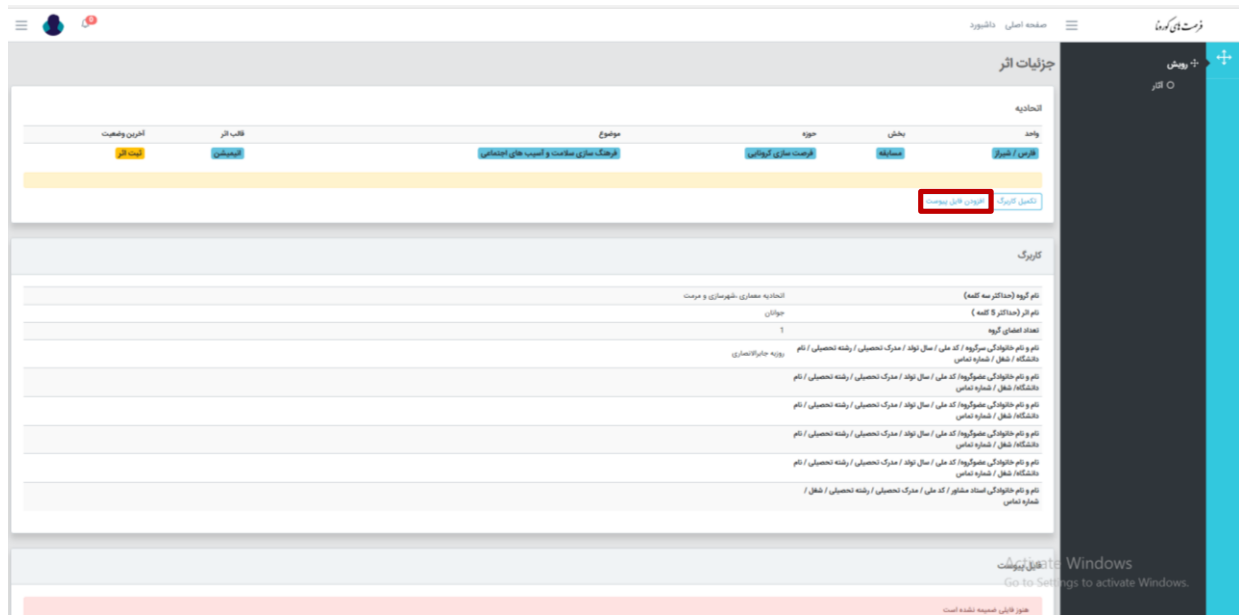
فرصت‌های کرونا
صفحه اصلی داشبورد

رویش
آثار

جزئیات اثر

اتحادیه

| واحد | بخش | حوزه | موضوع | قالب اثر | آخرین وضعیت |
|---|---|---|---|---|---|
| فارس / شیراز | مسابقه | فرصت سازی کرونایی | فرهنگ سازی سلامت و آسیب های اجتماعی | انیمیشن | ثبت اثر |

تکمیل کاربرگ
افزودن فایل پیوست

کاربرگ

| | |
|---|---|
| نام گروه (حداکثر سه کلمه) | اتحادیه معماری ،شهرسازی و مرمت |
| نام اثر (حداکثر 5 کلمه ) | جوانان |
| تعداد اعضای گروه | 1 |
| نام و نام خانوادگی سرگروه / کد ملی / سال تولد / مدرک تحصیلی / رشته تحصیلی / نام دانشگاه / شغل / شماره تماس | روزبه جابرالانصاری |
| نام و نام خانوادگی عضوگروه/ کد ملی / سال تولد / مدرک تحصیلی / رشته تحصیلی / نام دانشگاه/ شغل/ شماره تماس | |
| نام و نام خانوادگی عضوگروه/ کد ملی / سال تولد / مدرک تحصیلی / رشته تحصیلی / نام دانشگاه/ شغل/ شماره تماس | |
| نام و نام خانوادگی عضوگروه/ کد ملی / سال تولد / مدرک تحصیلی / رشته تحصیلی / نام دانشگاه/ شغل/ شماره تماس | |
| نام و نام خانوادگی عضوگروه/ کد ملی / سال تولد / مدرک تحصیلی / رشته تحصیلی / نام دانشگاه/ شغل/ شماره تماس | |
| نام و نام خانوادگی استاد مشاور / کد ملی / مدرک تحصیلی / رشته تحصیلی / شغل / شماره تماس | |

فایل پیوست

هنوز فایلی ضمیمه نشده است

Activate Windows
Go to Settings to activate Windows.